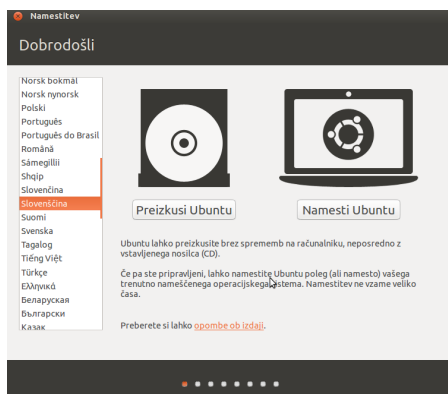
Namestitev

Dobrodošli

Norsk bokmål
Norsk nynorsk
Polski
Português
Português do Brasil
Română
Sámegillii
Shqip
Slovenčina
Slovenščina
Suomi
Svenska
Tagalog
Tiếng Việt
Türkçe
Ελληνικά
Беларуская
Български
Казак

Preizkusi Ubuntu

Namesti Ubuntu

Ubuntu lahko preizkusite brez sprememb na računalniku, neposredno z vstavljenega nosilca (CD).

Če pa ste pripravljeni, lahko namestite Ubuntu poleg (ali namesto) vašega trenutno nameščenega operacijskega sistema. Namestitev ne vzame veliko časa.

Preberete si lahko opombe ob izdaji.